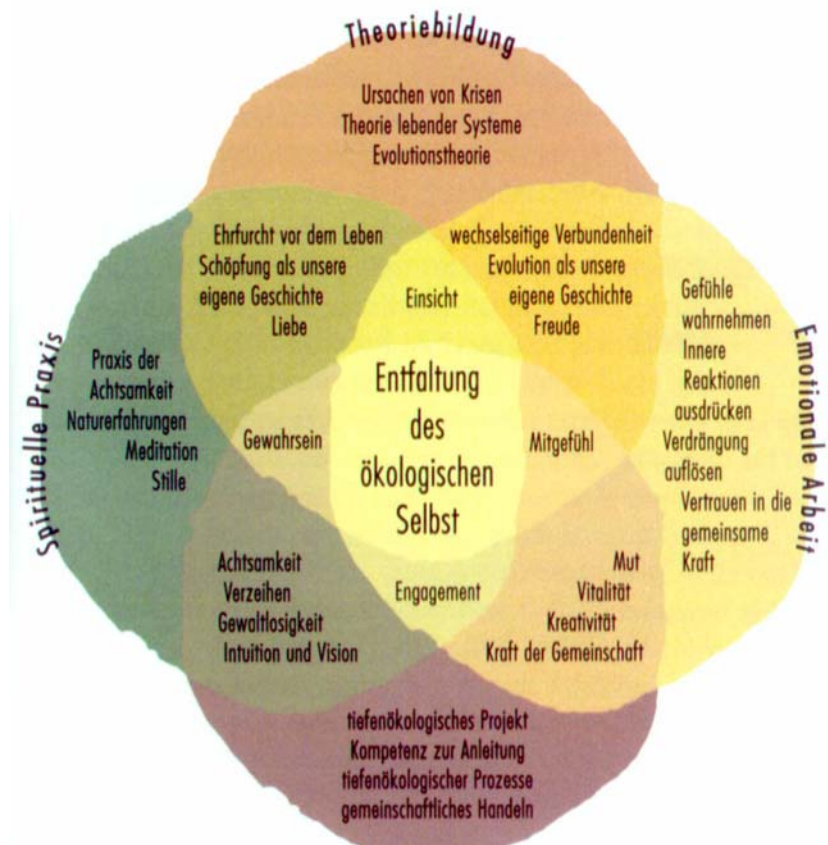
Theoriebildung

Ursachen von Krisen
Theorie lebender Systeme
Evolutionstheorie

Ehrfurcht vor dem Leben
Schöpfung als unsere eigene Geschichte
Liebe

wechselseitige Verbundenheit
Evolution als unsere eigene Geschichte
Freude

Einsicht

Spirituelle Praxis

Praxis der Achtsamkeit
Naturerfahrungen
Meditation
Stille

Gewahrsein

Entfaltung des ökologischen Selbst

Mitgefühl

Emotionale Arbeit

Gefühle wahrnehmen
Innere Reaktionen ausdrücken
Verdrängung auflösen
Vertrauen in die gemeinsame Kraft

Achtsamkeit
Verzeihen
Gewaltlosigkeit
Intuition und Vision

Engagement

Mut
Vitalität
Kreativität
Kraft der Gemeinschaft

tiefenökologisches Projekt
Kompetenz zur Anleitung tiefenökologischer Prozesse
gemeinschaftliches Handeln